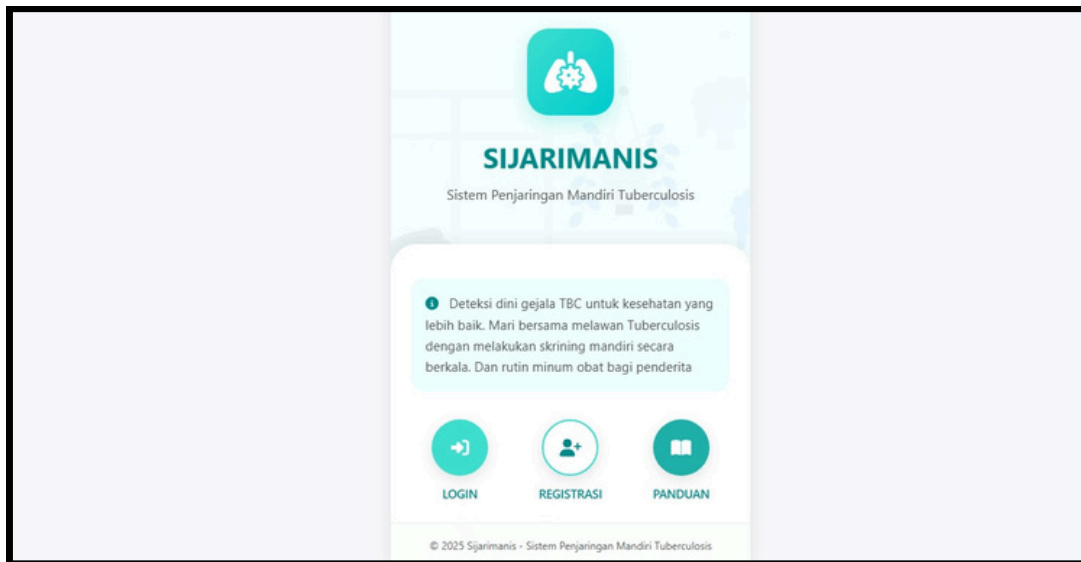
SIJARIMANIS

Sistem Penjaringan Mandiri Tuberculosis

Deteksi dini gejala TBC untuk kesehatan yang lebih baik. Mari bersama melawan Tuberculosis dengan melakukan skrining mandiri secara berkala. Dan rutin minum obat bagi penderita

LOGIN

REGISTRASI

PANDUAN

© 2025 Sijarimanis - Sistem Penjaringan Mandiri Tuberculosis